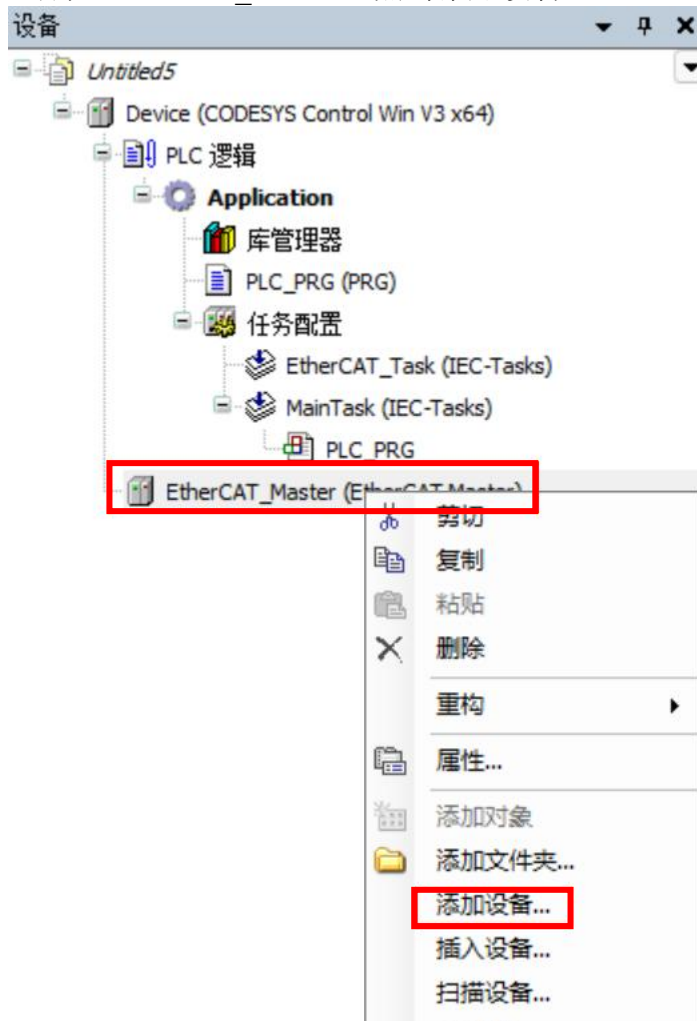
设备

Untitled5
Device (CODESYS Control Win V3 x64)
PLC 逻辑
Application
库管理器
PLC_PRG (PRG)
任务配置
EtherCAT_Task (IEC-Tasks)
MainTask (IEC-Tasks)
PLC_PRG
EtherCAT_Master (Eth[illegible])

剪切
复制
粘贴
删除
重构
属性...
添加对象
添加文件夹...
添加设备...
插入设备...
扫描设备...